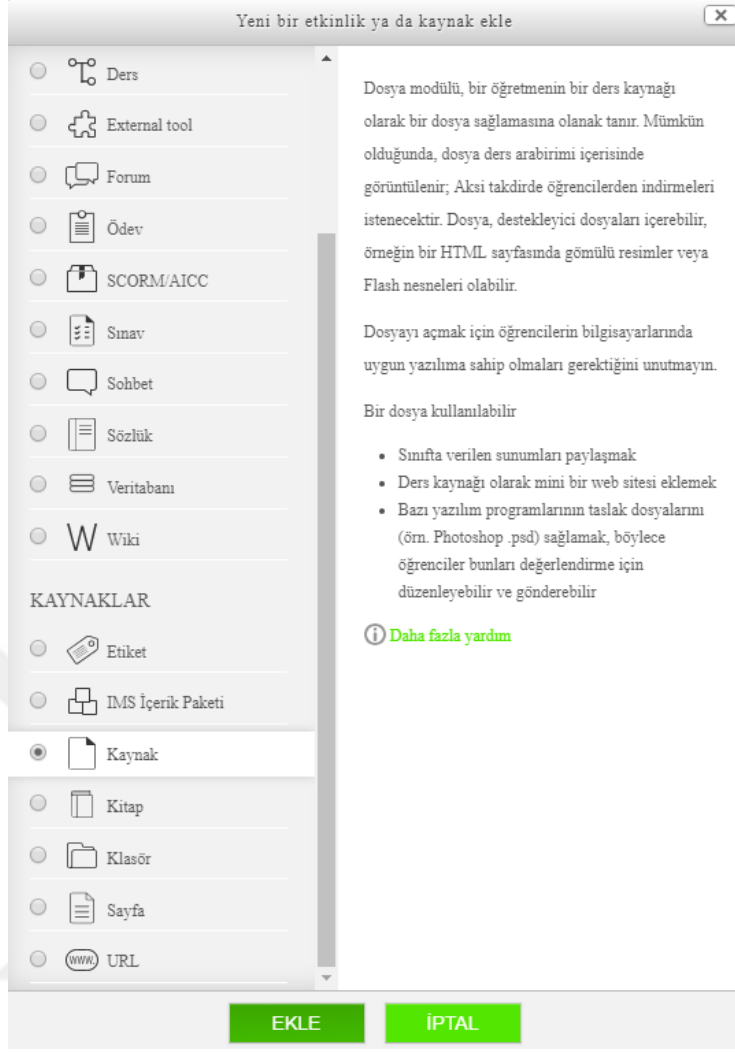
Yeni bir etkinlik ya da kaynak ekle

Ders
External tool
Forum
Ödev
SCORM/AICC
Sınav
Sohbet
Sözlük
Veritabanı
Wiki

KAYNAKLAR
Etiket
IMS İçerik Paketi
Kaynak
Kitap
Klasör
Sayfa
URL

Dosya modülü, bir öğretmenin bir ders kaynağı olarak bir dosya sağlamasına olanak tanır. Mümkün olduğunda, dosya ders arabirimi içerisinde görüntülenir; Aksi takdirde öğrencilerden indirmeleri istenecektir. Dosya, destekleyici dosyaları içerebilir, örneğin bir HTML sayfasında gömülü resimler veya Flash nesneleri olabilir.

Dosyayı açmak için öğrencilerin bilgisayarlarında uygun yazılıma sahip olmaları gerektiğini unutmayın.

Bir dosya kullanılabilir

- Sınıfta verilen sunumları paylaşmak
- Ders kaynağı olarak mini bir web sitesi eklemek
- Bazı yazılım programlarının taslak dosyalarını (örn. Photoshop .psd) sağlamak, böylece öğrenciler bunları değerlendirme için düzenleyebilir ve gönderebilir

Daha fazla yardım

EKLE
İPTAL